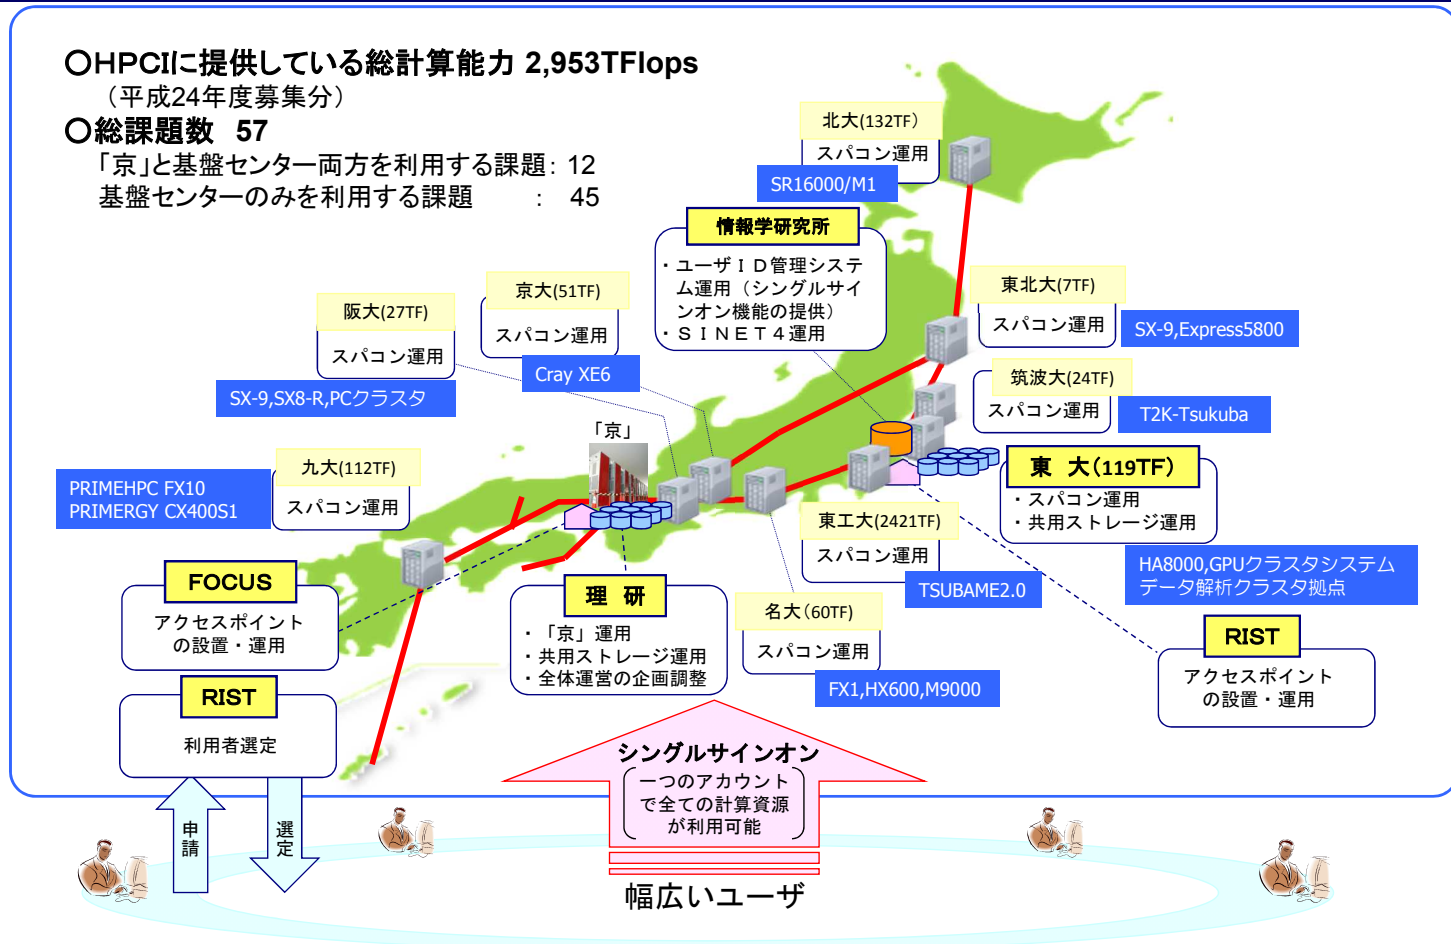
○HPCIに提供している総計算能力 2,953TFlops
（平成24年度募集分）
○総課題数　57
「京」と基盤センター両方を利用する課題：12
基盤センターのみを利用する課題　：　45

北大(132TF)
スパコン運用
SR16000/M1

情報学研究所
・ユーザＩＤ管理システム運用（シングルサインオン機能の提供）
・ＳＩＮＥＴ４運用

東北大(7TF)
スパコン運用
SX-9,Express5800

京大(51TF)
スパコン運用
Cray XE6

阪大(27TF)
スパコン運用
SX-9,SX8-R,PCクラスタ

筑波大(24TF)
スパコン運用
T2K-Tsukuba

「京」

九大(112TF)
スパコン運用
PRIMEHPC FX10
PRIMERGY CX400S1

東　大（119TF）
・スパコン運用
・共用ストレージ運用
HA8000,GPUクラスタシステム
データ解析クラスタ拠点

東工大(2421TF)
スパコン運用
TSUBAME2.0

FOCUS
アクセスポイントの設置・運用

理　研
・「京」運用
・共用ストレージ運用
・全体運営の企画調整

名大(60TF)
スパコン運用
FX1,HX600,M9000

RIST
アクセスポイントの設置・運用

RIST
利用者選定

シングルサインオン
一つのアカウントで全ての計算資源が利用可能

申請
選定

幅広いユーザ